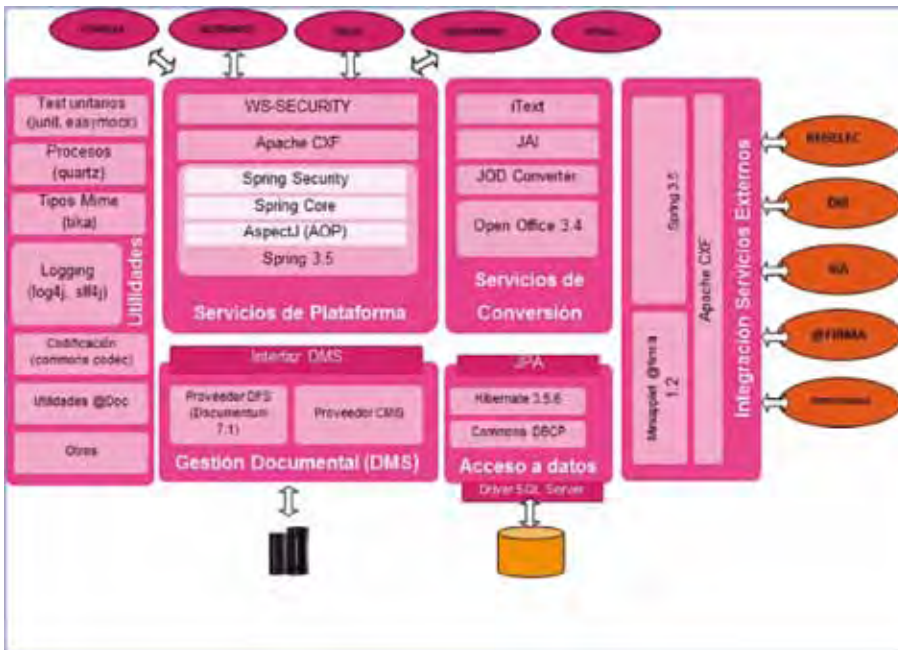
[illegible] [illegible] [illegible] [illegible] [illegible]

Test unitarios (junit, easymock)

Procesos (quartz)

Tipos Mime (tika)

Logging (log4j, slf4j)

Codificación (commons codec)

Utilidades @Doc

Otros

Utilidades

WS-SECURITY

Apache CXF

Spring Security

Spring Core

AspectJ (AOP)

Spring 3.5

Servicios de Plataforma

iText

JAI

JOD Converter

Open Office 3.4

Servicios de Conversión

Spring 3.5

Apache CXF

Mirapper @firma 1.2

Integración Servicios Externos

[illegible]

DNI

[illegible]

@FIRMA

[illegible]

Interfaz DMS

Proveedor DFS (Documentum 7.1)

Proveedor CMIS

Gestión Documental (DMS)

JPA

Hibernate 3.5.6

Commons DBCP

Acceso a datos

Driver SQL Server